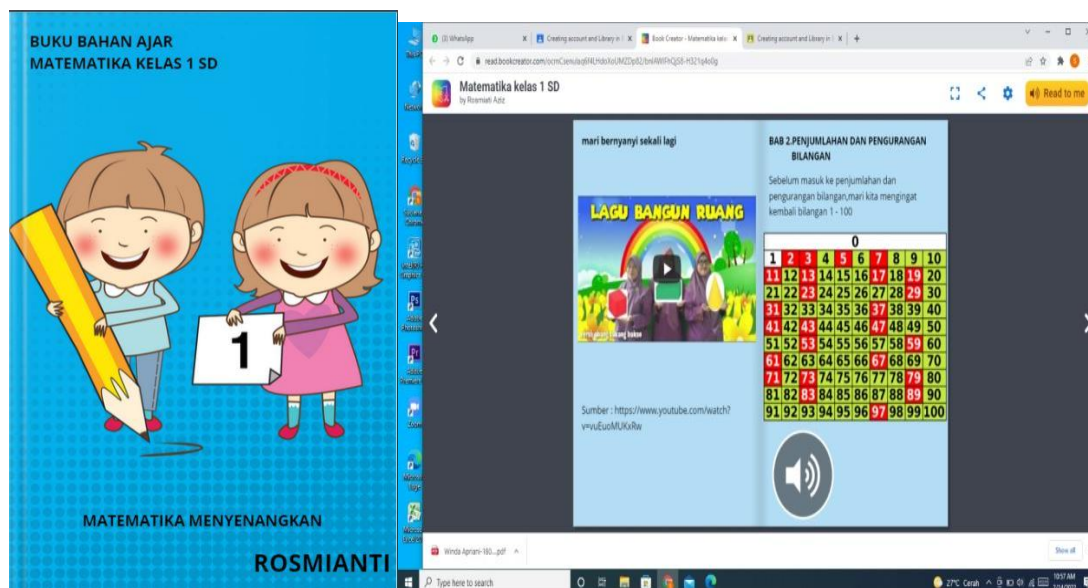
BUKU BAHAN AJAR
MATEMATIKA KELAS 1 SD

1

MATEMATIKA MENYENANGKAN

ROSMIANTI

(3) WhatsApp | Creating account and Library in | Book Creator - Matematika kelas | Creating account and Library in | +

read.bookcreator.com/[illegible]

Matematika kelas 1 SD
by Rosmiati Aziz

Read to me

mari bernyanyi sekali lagi

LAGU BANGUN RUANG

Sumber : https://www.youtube.com/watch?v=vuEuoMUKxRw

BAB 2.PENJUMLAHAN DAN PENGURANGAN BILANGAN

Sebelum masuk ke penjumlahan dan pengurangan bilangan,mari kita mengingat kembali bilangan 1 - 100

| 0 | | | | | | | | | |
|---|---|---|---|---|---|---|---|---|---|
| 1 | 2 | 3 | 4 | 5 | 6 | 7 | 8 | 9 | 10 |
| 11 | 12 | 13 | 14 | 15 | 16 | 17 | 18 | 19 | 20 |
| 21 | 22 | 23 | 24 | 25 | 26 | 27 | 28 | 29 | 30 |
| 31 | 32 | 33 | 34 | 35 | 36 | 37 | 38 | 39 | 40 |
| 41 | 42 | 43 | 44 | 45 | 46 | 47 | 48 | 49 | 50 |
| 51 | 52 | 53 | 54 | 55 | 56 | 57 | 58 | 59 | 60 |
| 61 | 62 | 63 | 64 | 65 | 66 | 67 | 68 | 69 | 70 |
| 71 | 72 | 73 | 74 | 75 | 76 | 77 | 78 | 79 | 80 |
| 81 | 82 | 83 | 84 | 85 | 86 | 87 | 88 | 89 | 90 |
| 91 | 92 | 93 | 94 | 95 | 96 | 97 | 98 | 99 | 100 |

Winda Aprami-180....pdf

Show all

Type here to search

27°C Cerah 10:57 AM